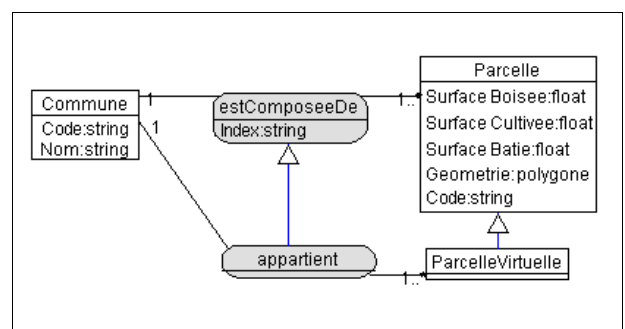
Commune
Code:string
Nom:string

1

1

estComposeeDe
Index:string

1..*

Parcelle
Surface Boisee:float
Surface Cultivee:float
Surface Batie:float
Geometrie:polygone
Code:string

appartient

1..*

ParcelleVirtuelle